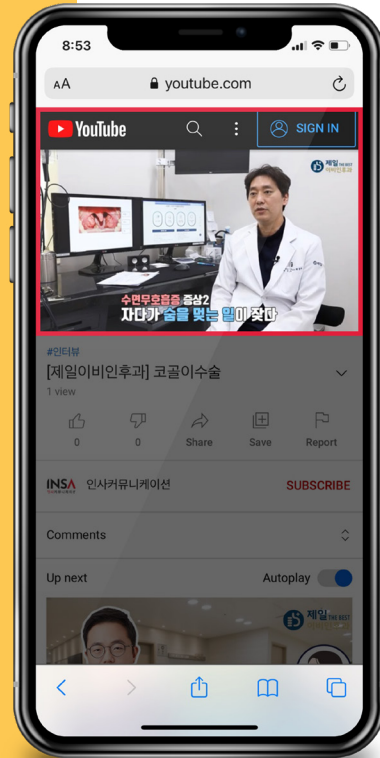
8:53

AA youtube.com

YouTube

SIGN IN

제일 THE BEST 이비인후과

수면무호흡증 증상2
자다가 숨을 멎는 일이 잦다

#인터뷰
[제일이비인후과] 코골이수술
1 view

0
0
Share
Save
Report

INSA 인사커뮤니케이션
SUBSCRIBE

Comments

Up next
Autoplay

제일 THE BEST